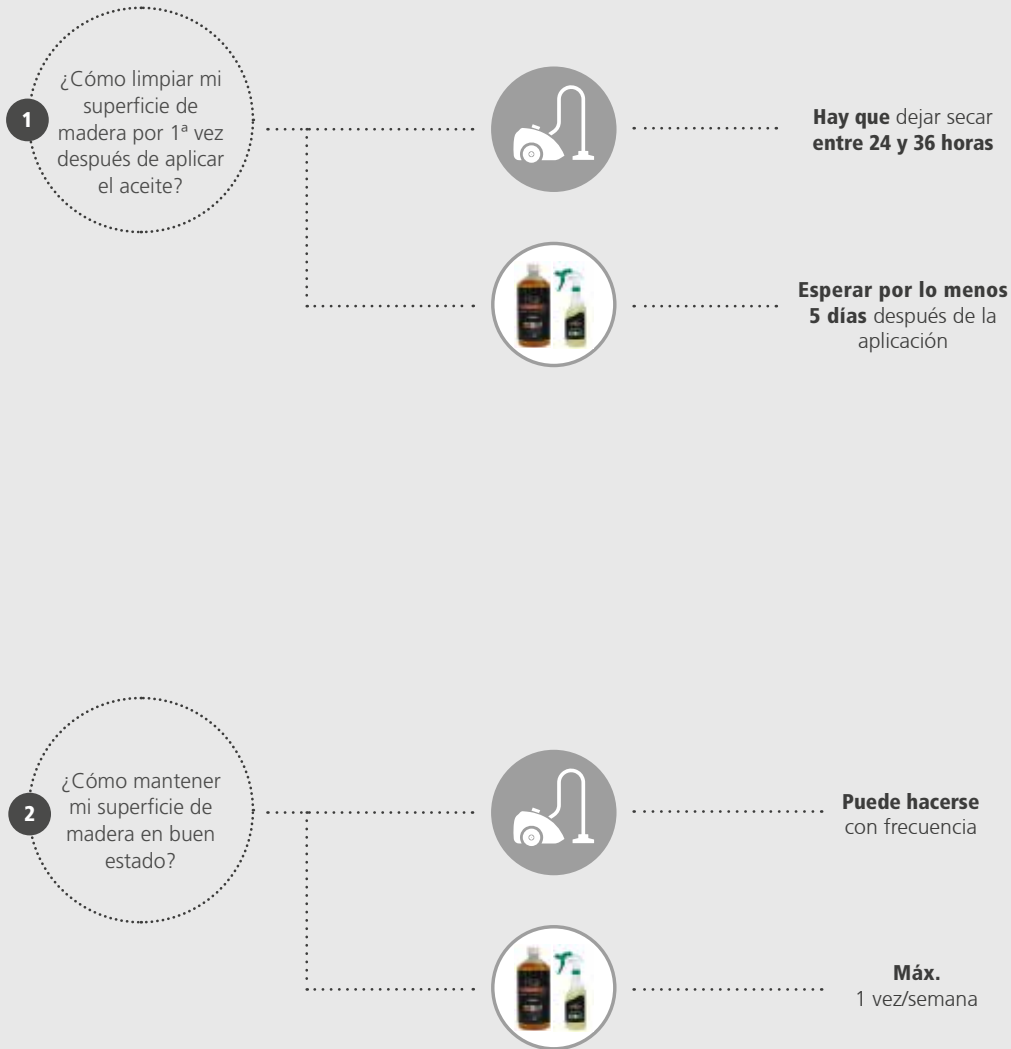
1

¿Cómo limpiar mi superficie de madera por 1ª vez después de aplicar el aceite?

Hay que dejar secar entre 24 y 36 horas

Esperar por lo menos 5 días después de la aplicación

2

¿Cómo mantener mi superficie de madera en buen estado?

Puede hacerse con frecuencia

Máx.
1 vez/semana